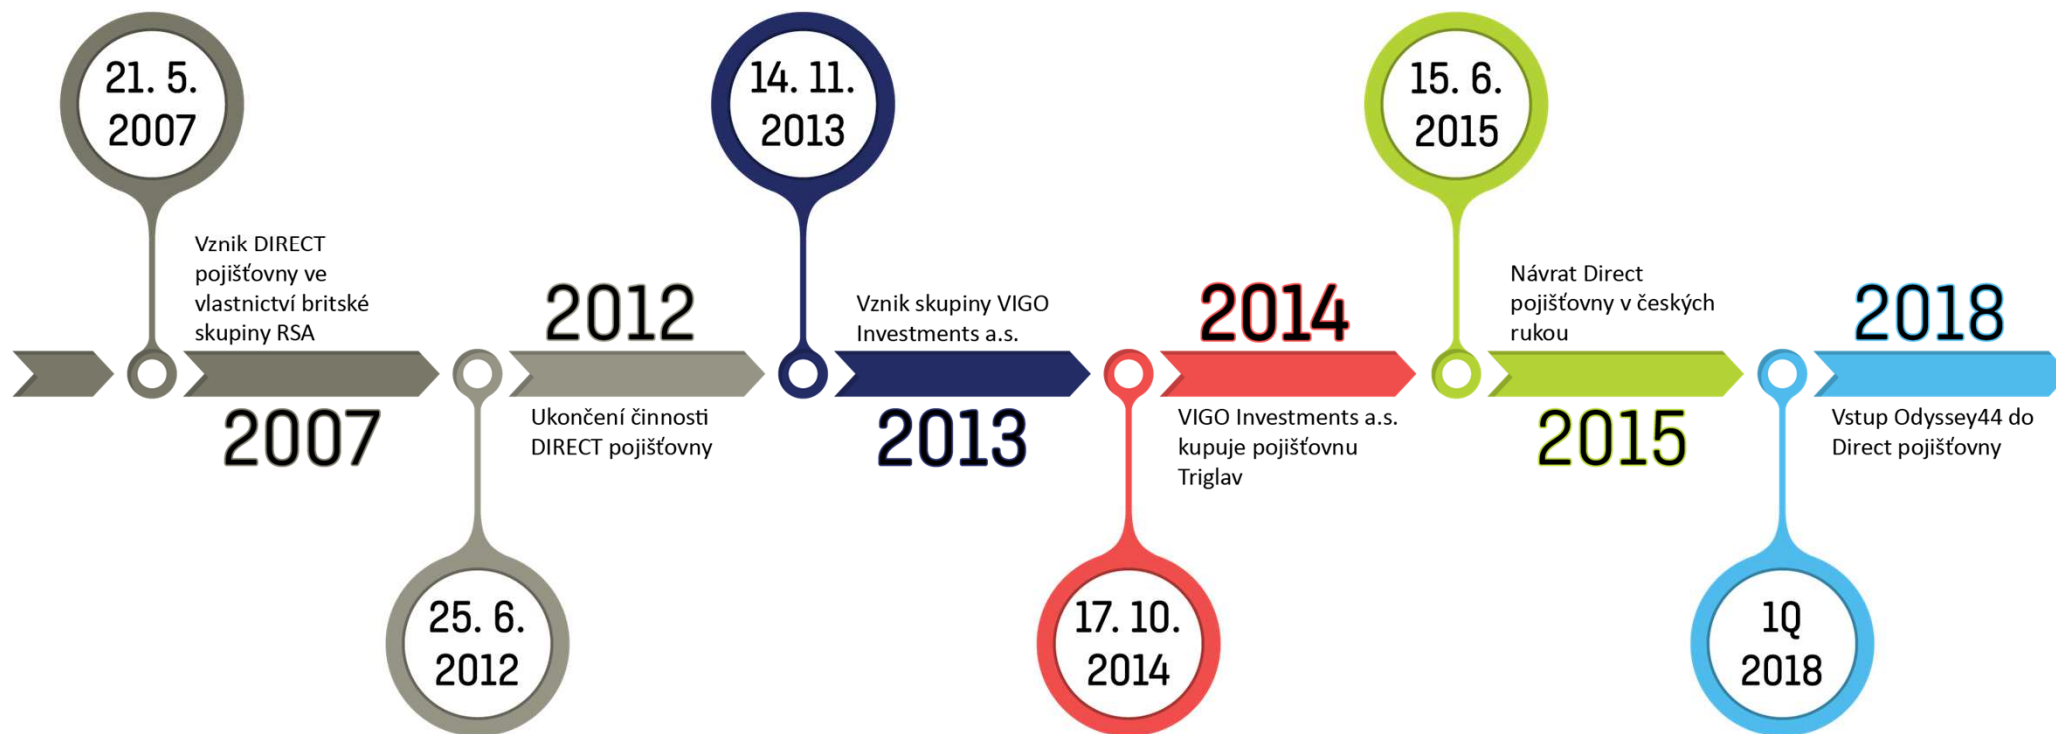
21. 5. 2007

Vznik DIRECT pojišťovny ve vlastnictví britské skupiny RSA

2007

25. 6. 2012

2012

Ukončení činnosti DIRECT pojišťovny

14. 11. 2013

Vznik skupiny VIGO Investments a.s.

2013

17. 10. 2014

2014

VIGO Investments a.s. kupuje pojišťovnu Triglav

15. 6. 2015

Návrat Direct pojišťovny v českých rukou

2015

1Q 2018

2018

Vstup Odyssey44 do Direct pojišťovny